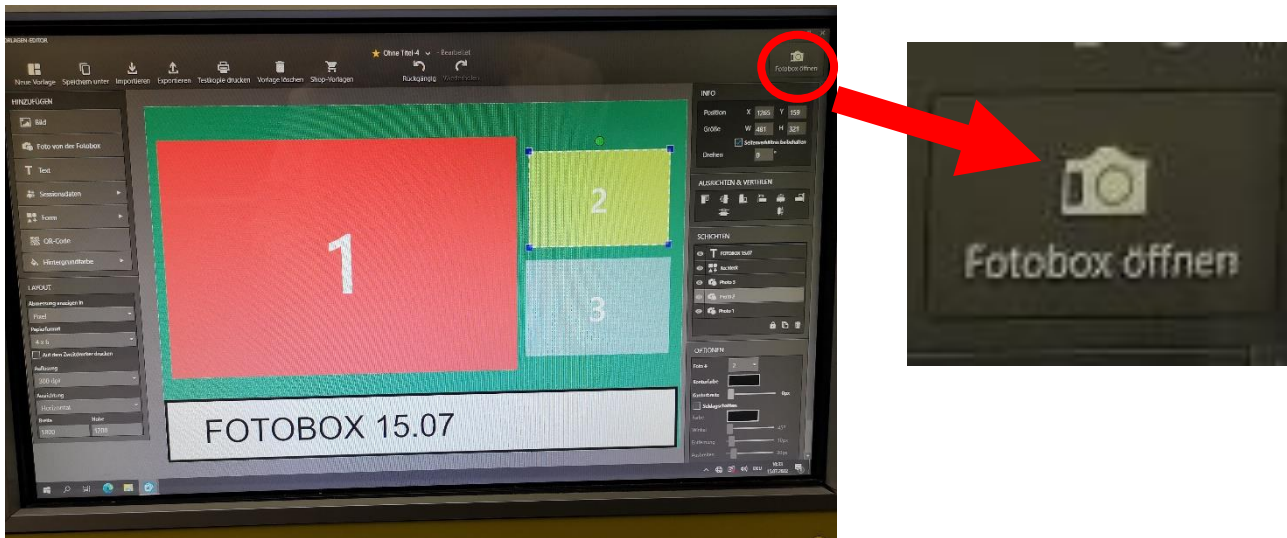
VORLAGEN-EDITOR

Neue Vorlage Speichern unter Importieren Exportieren Testkopie drucken Vorlage löschen Shop-Vorlagen

Ohne Titel 4 - Bearbeitet

Rückgängig Wiederholen

Fotobox öffnen

HINZUFÜGEN

Bild

Foto von der Fotobox

Text

Sessiondaten

Form

QR-Code

Hintergrundfarbe

LAYOUT

Abmessung anzeigen in

Pixel

Papierformat

4 x 6

Auf dem Zwischenrahmen drucken

Auflösung

300 dpi

Ausrichtung

Horizontal

Breite Höhe

1800 1200

1

2

3

FOTOBOX 15.07

INFO

Position X 1265 Y 158

Größe W 481 H 321

Seitenverhältnis beibehalten

Drehen 0

AUSRICHTEN & VERTEILEN

SCHICHTEN

FOTOBOX 15.07

Rechteck

Photo 3

Photo 2

Photo 1

OPTIONEN

Foto # 2

Rahmenfarbe

Rahmenbreite 0px

Schlagschatten

Farbe

Winkel 45°

Entfernung 10px

Ausbreiten 20px

Fotobox öffnen